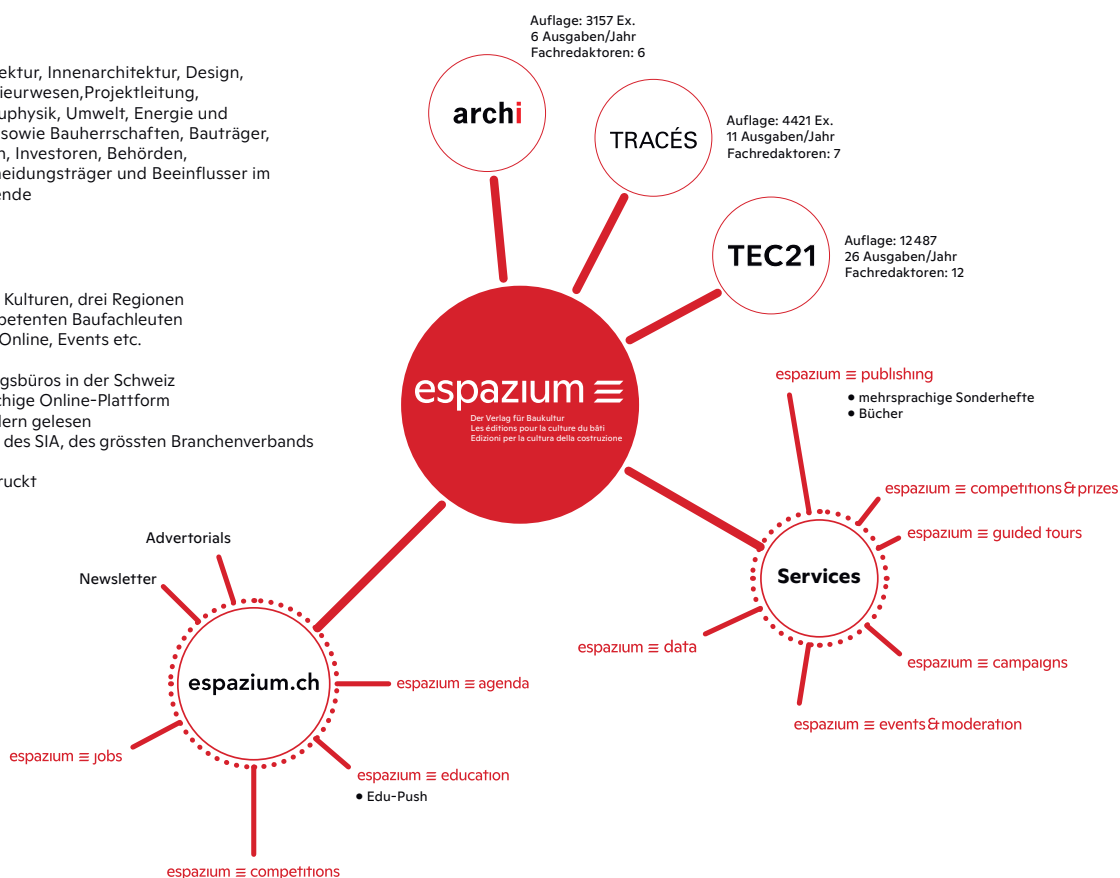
ektur, Innenarchitektur, Design, ieurwesen,Projektleitung, uphysik, Umwelt, Energie und sowie Bauherrschaften, Bauträger, n, Investoren, Behörden, eidungsträger und Beeinflusser im ende

Kulturen, drei Regionen petenten Baufachleuten Online, Events etc.

gsbüros in der Schweiz chige Online-Plattform dern gelesen des SIA, des grössten Branchenverbands

ruckt

Auflage: 3157 Ex.
6 Ausgaben/Jahr
Fachredaktoren: 6

archi

TRACÉS

Auflage: 4421 Ex.
11 Ausgaben/Jahr
Fachredaktoren: 7

TEC21

Auflage: 12 487
26 Ausgaben/Jahr
Fachredaktoren: 12

espazium ≡
Der Verlag für Baukultur
Les éditions pour la culture du bâti
Edizioni per la cultura della costruzione

espazium ≡ publishing
• mehrsprachige Sonderhefte
• Bücher

Services

espazium ≡ competitions & prizes
espazium ≡ guided tours
espazium ≡ data
espazium ≡ campaigns
espazium ≡ events & moderation

espazium.ch

Advertorials
Newsletter
espazium ≡ agenda
espazium ≡ jobs
espazium ≡ education
• Edu-Push
espazium ≡ competitions